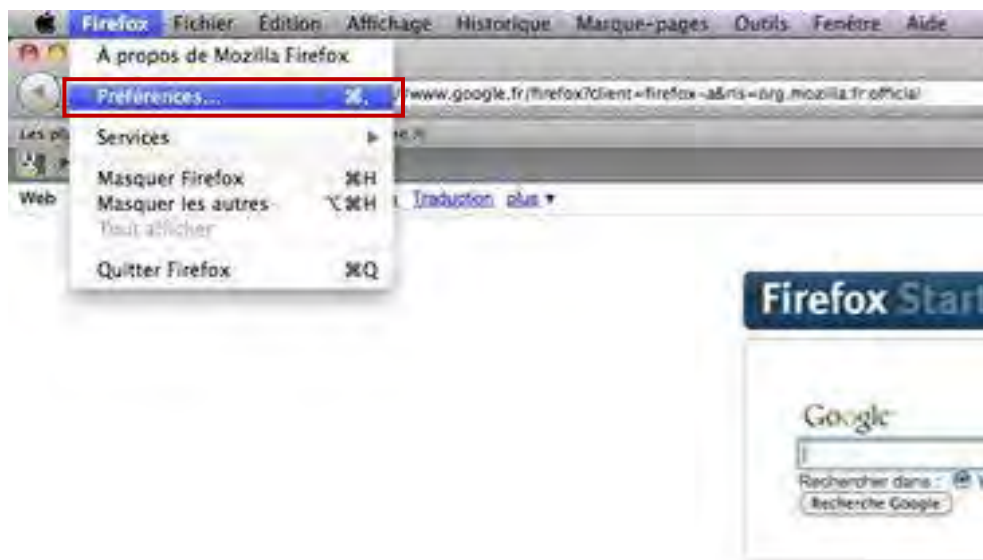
Firefox Fichier Édition Affichage Historique Marque-pages Outils Fenêtre Aide

À propos de Mozilla Firefox

Préférences... ⌘,

www.google.fr/firefox?client=firefox-a&rls=org.mozilla:fr:official

Les pl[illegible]

Services ▶

Masquer Firefox ⌘H
Masquer les autres ⌥⌘H
Tout afficher

Quitter Firefox ⌘Q

Web

Traduction plus ▾

Firefox Start

Google

Rechercher dans :

Recherche Google